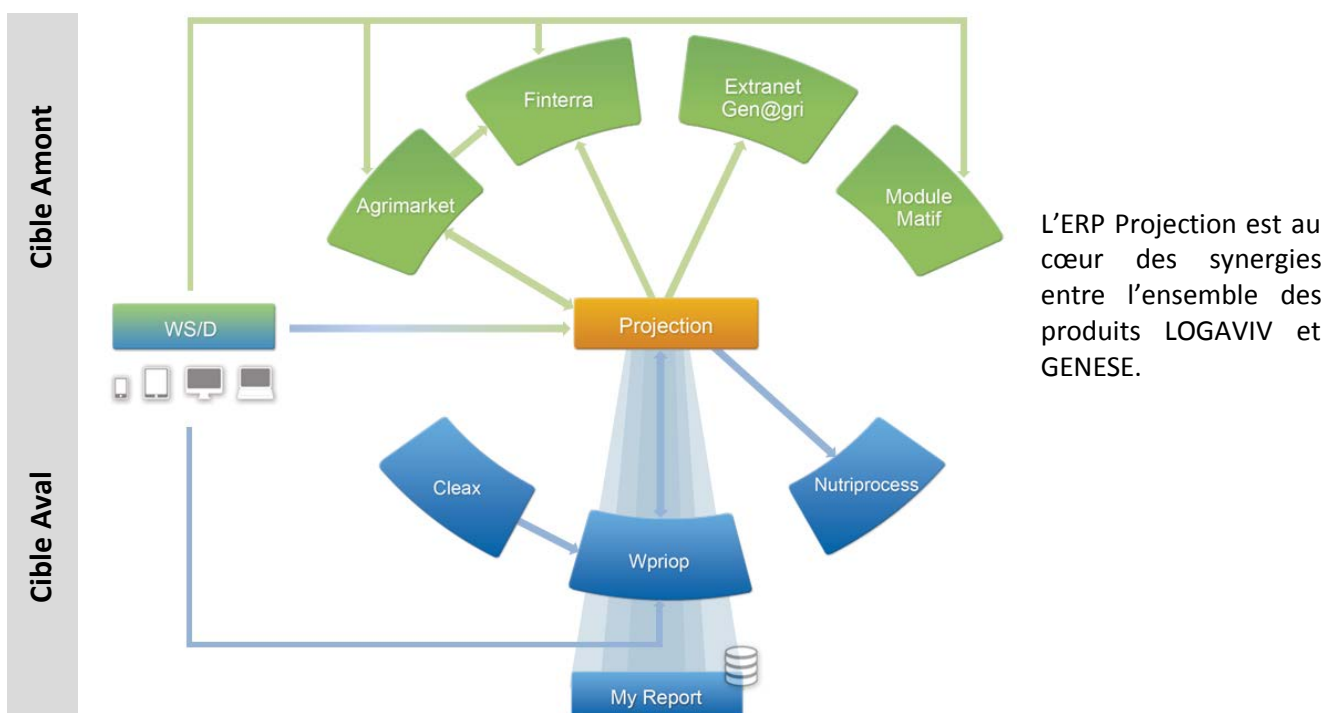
Cible Amont

Cible Aval

Finterra

Extranet Gen@gri

Agrimarket

Module Matif

WS/D

Projection

Cleax

Nutriprocess

Wpriop

My Report

L'ERP Projection est au cœur des synergies entre l'ensemble des produits LOGAVIV et GENESE.